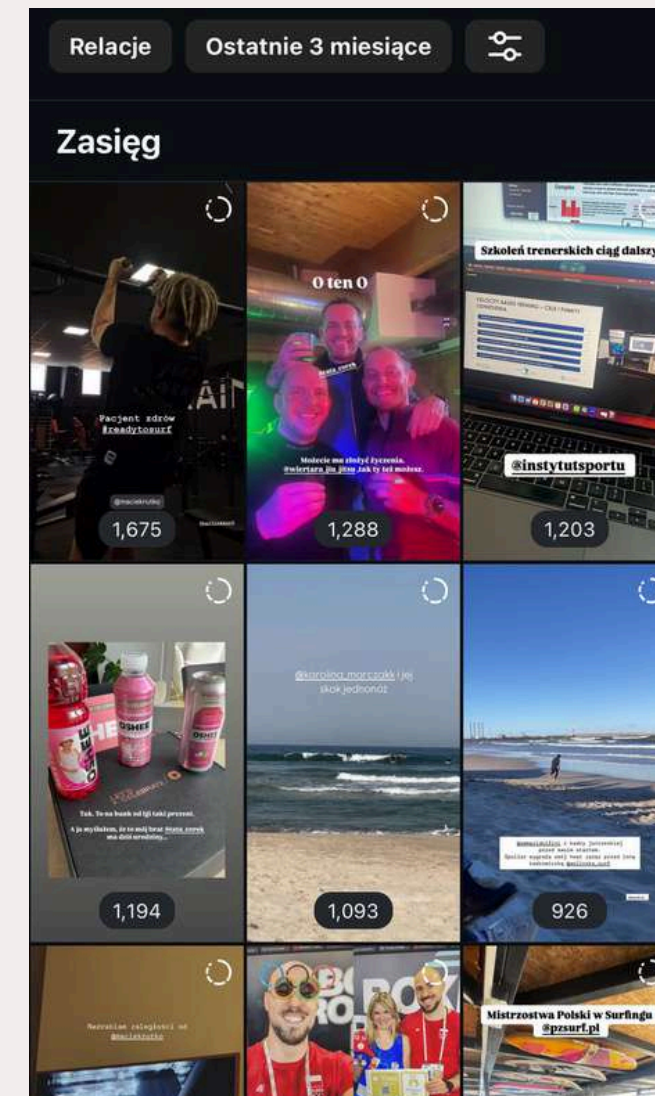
Relacje
Ostatnie 3 miesiące
Zasięg

Pacjent zdrów
#readytosurf
@maciekrutko
1,675

O ten O
Możecie mu złożyć życzenia.
@wiertara_jiu_jitsu Jak ty też możesz.
1,288

Szkoleń trenerskich ciąg dalszy
@instytutsportu
1,203

OSHEE
Tak. To na bank od Ig) taki prezent.
A ja myślałem, że to mój brat @tata_zorek ma dziś urodziny...
1,194

@karolina_marczakk i jej skok jednonóż
1,093

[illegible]
926

Nadrabiam zaległości na @maciekrutko

Mistrzostwa Polski w Surfingu
@pzsurf.pl